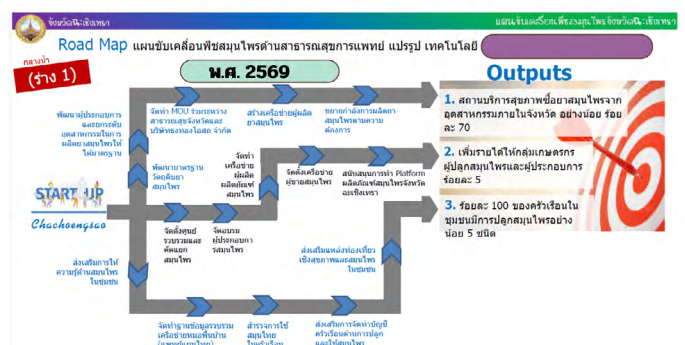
จังหวัดฉะเชิงเทรา

แผนขับเคลื่อนเศรษฐกิจสมุนไพร จังหวัดฉะเชิงเทรา

Road Map แผนขับเคลื่อนพืชสมุนไพรด้านสาธารณสุขการแพทย์ แปรรูป เทคโนโลยี

กลางน้ำ

(ร่าง 1)

พ.ศ. 2569

Outputs

พัฒนาผู้ประกอบการและยกระดับอุตสาหกรรมในการผลิตยาสมุนไพรให้ได้มาตรฐาน

จัดทำ MOU ร่วมระหว่างสาธารณสุขจังหวัดและบริษัททองไอสถ จำกัด

สร้างเครือข่ายผู้ผลิตยาสมุนไพร

ขยายกำลังการผลิตยาสมุนไพรตามความต้องการ

พัฒนามาตรฐานวัตถุดิบยาสมุนไพร

จัดทำเครือข่ายผู้ผลิตผลิตภัณฑ์สมุนไพร

จัดตั้งเครือข่ายผู้ขายสมุนไพร

สนับสนุนการทำ Platform ผลิตภัณฑ์สมุนไพรจังหวัดฉะเชิงเทรา

START UP

Chachoengsao

จัดตั้งศูนย์รวบรวมและคัดแยกสมุนไพร

จัดอบรมผู้ประกอบการสมุนไพร

ส่งเสริมการให้ความรู้ด้านสมุนไพรในชุมชน

ส่งเสริมแหล่งท่องเที่ยวเชิงสุขภาพและสมุนไพรในชุมชน

จัดทำฐานข้อมูลรวบรวมเครือข่ายพืชสมุนไพร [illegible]

สำรวจการใช้สมุนไพร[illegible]

ส่งเสริมการจัดทำบัญชีครัวเรือนด้านการปลูกและใช้สมุนไพร

1. สถานบริการสุขภาพซื้อยาสมุนไพรจากอุตสาหกรรมภายในจังหวัด อย่างน้อย ร้อยละ 70

2. เพิ่มรายได้ให้กลุ่มเกษตรกรผู้ปลูกสมุนไพรและผู้ประกอบการ ร้อยละ 5

3. ร้อยละ 100 ของครัวเรือนในชุมชนมีการปลูกสมุนไพรอย่างน้อย 5 ชนิด